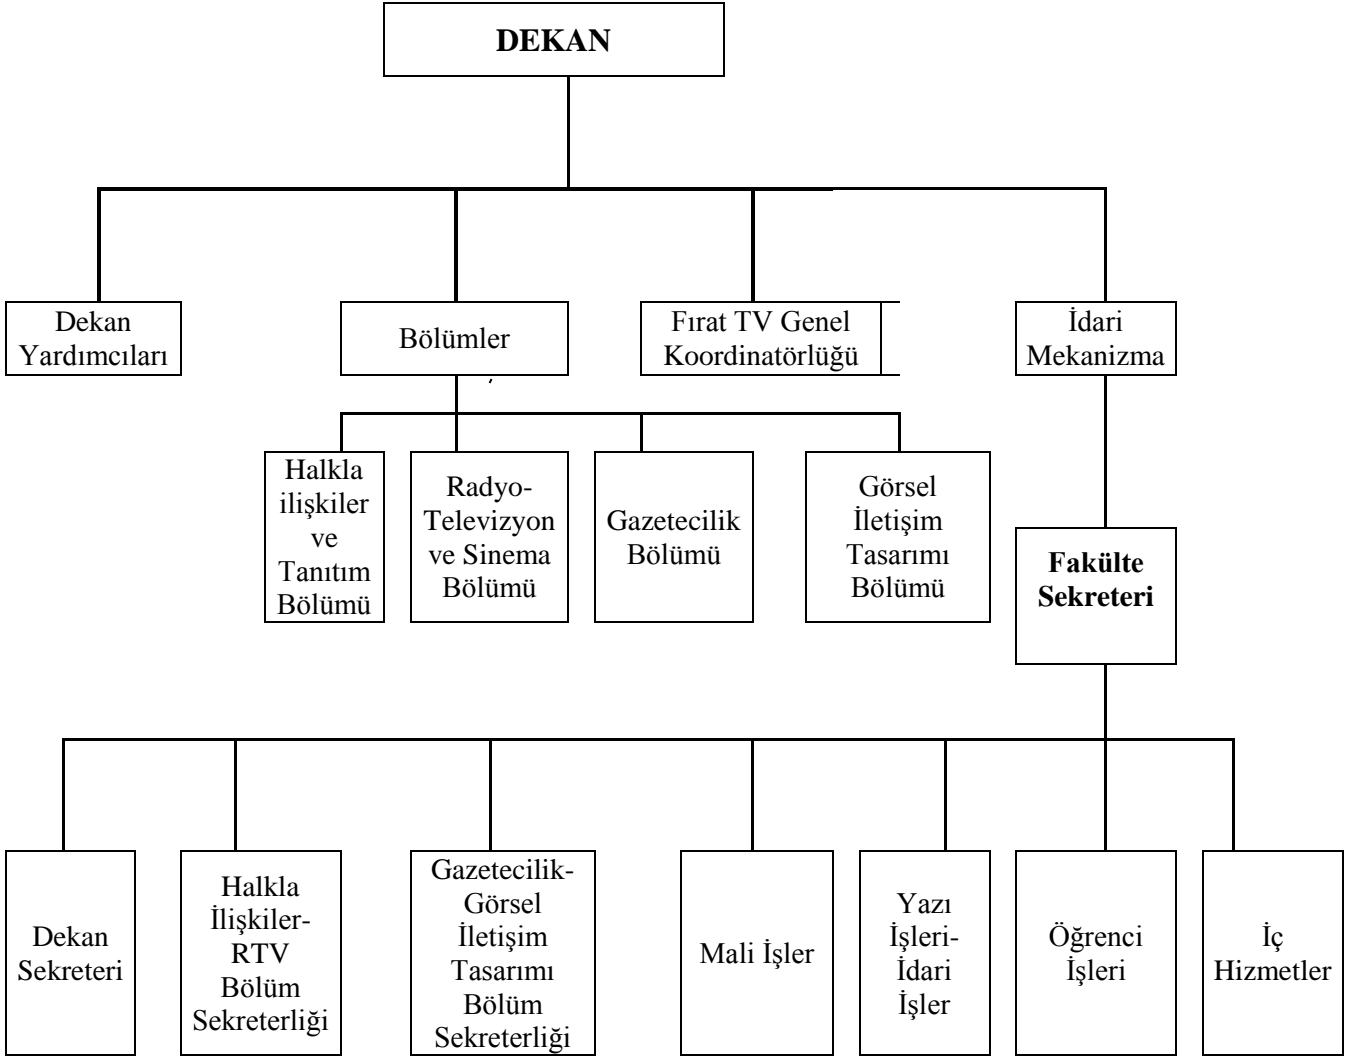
DEKAN

Dekan Yardımcıları

Bölümler

Fırat TV Genel Koordinatörlüğü

İdari Mekanizma

Halkla ilişkiler ve Tanıtım Bölümü

Radyo-Televizyon ve Sinema Bölümü

Gazetecilik Bölümü

Görsel İletişim Tasarımı Bölümü

Fakülte Sekreteri

Dekan Sekreteri

Halkla İlişkiler-RTV Bölüm Sekreterliği

Gazetecilik-Görsel İletişim Tasarımı Bölüm Sekreterliği

Mali İşler

Yazı İşleri-İdari İşler

Öğrenci İşleri

İç Hizmetler